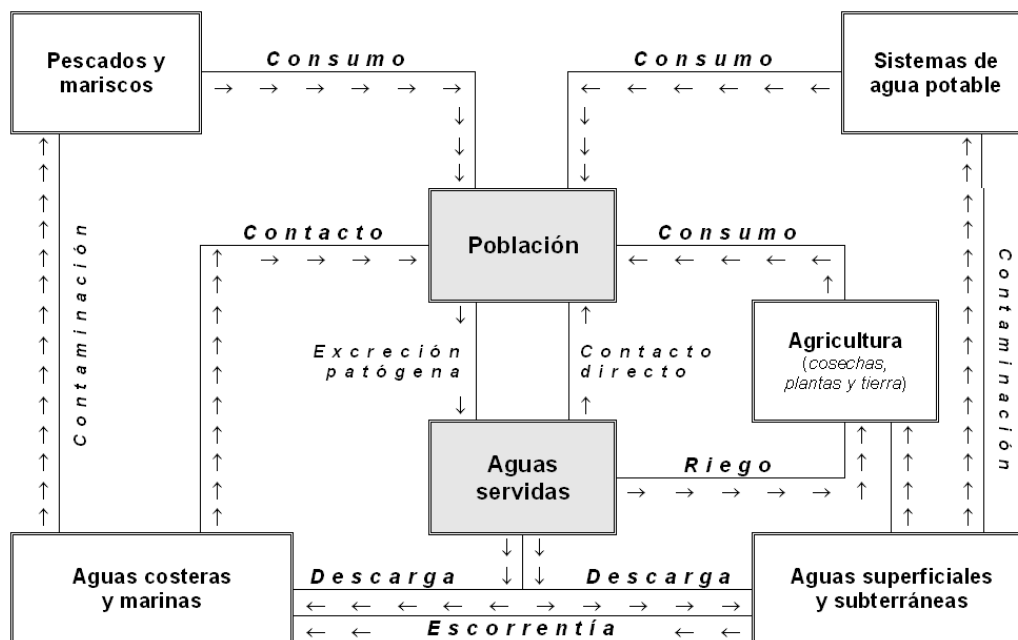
Pescados y mariscos

Consumo

Consumo

Sistemas de agua potable

Contaminación

Contacto

Población

Consumo

Contaminación

Excreción patógena

Contacto directo

Agricultura (cosechas, plantas y tierra)

Aguas servidas

Riego

Aguas costeras y marinas

Descarga

Descarga

Aguas superficiales y subterráneas

Escorrentía